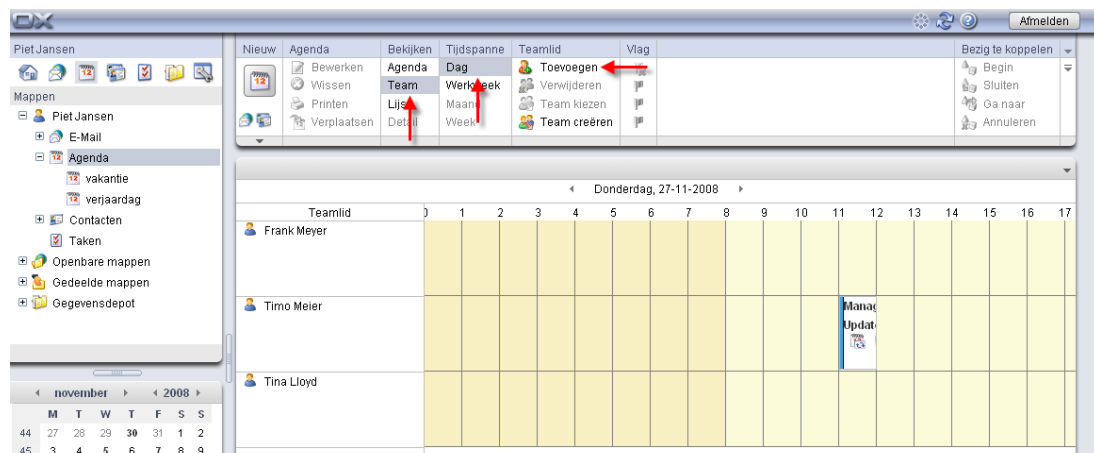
OX

Afmelden

Piet Jansen

Mappen

Piet Jansen
E-Mail
Agenda
vakantie
verjaardag
Contacten
Taken
Openbare mappen
Gedeelde mappen
Gegevensdepot

november 2008

| | M | T | W | T | F | S | S |
|---|---|---|---|---|---|---|---|
| 44 | 27 | 28 | 29 | 30 | 31 | 1 | 2 |
| 45 | 3 | 4 | 5 | 6 | 7 | 8 | 9 |

Nieuw | Agenda | Bekijken | Tijdspanne | Teamlid | Vlag | Bezig te koppelen

Bewerken
Wissen
Printen
Verplaatsen

Agenda
Team
Lijst
Detail

Dag
Werkweek
Maand
Week

Toevoegen
Verwijderen
Team kiezen
Team creëren

Begin
Sluiten
Ga naar
Annuleren

Donderdag, 27-11-2008

| Teamlid | 0 | 1 | 2 | 3 | 4 | 5 | 6 | 7 | 8 | 9 | 10 | 11 | 12 | 13 | 14 | 15 | 16 | 17 |
|---|---|---|---|---|---|---|---|---|---|---|---|---|---|---|---|---|---|---|
| Frank Meyer | | | | | | | | | | | | | | | | | | |
| Timo Meier | | | | | | | | | | | | Manag Updat | | | | | | |
| Tina Lloyd | | | | | | | | | | | | | | | | | | |